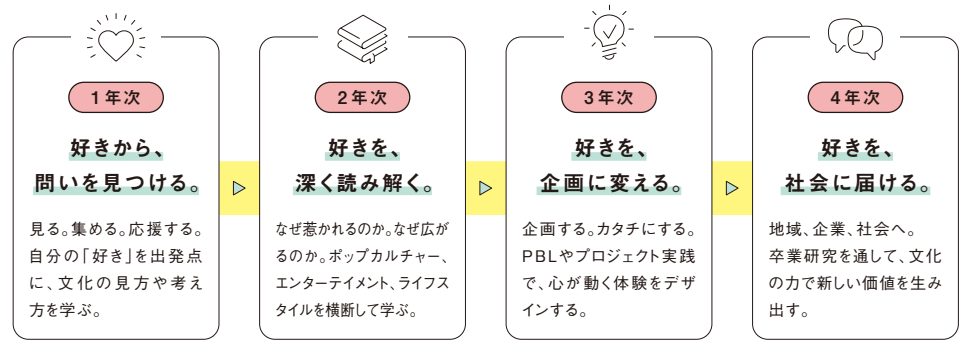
1年次

好きから、
問いを見つける。

見る。集める。応援する。自分の「好き」を出発点に、文化の見方や考え方を学ぶ。

2年次

好きを、
深く読み解く。

なぜ惹かれるのか。なぜ広がるのか。ポップカルチャー、エンターテイメント、ライフスタイルを横断して学ぶ。

3年次

好きを、
企画に変える。

企画する。カタチにする。PBLやプロジェクト実践で、心が動く体験をデザインする。

4年次

好きを、
社会に届ける。

地域、企業、社会へ。卒業研究を通して、文化の力で新しい価値を生み出す。